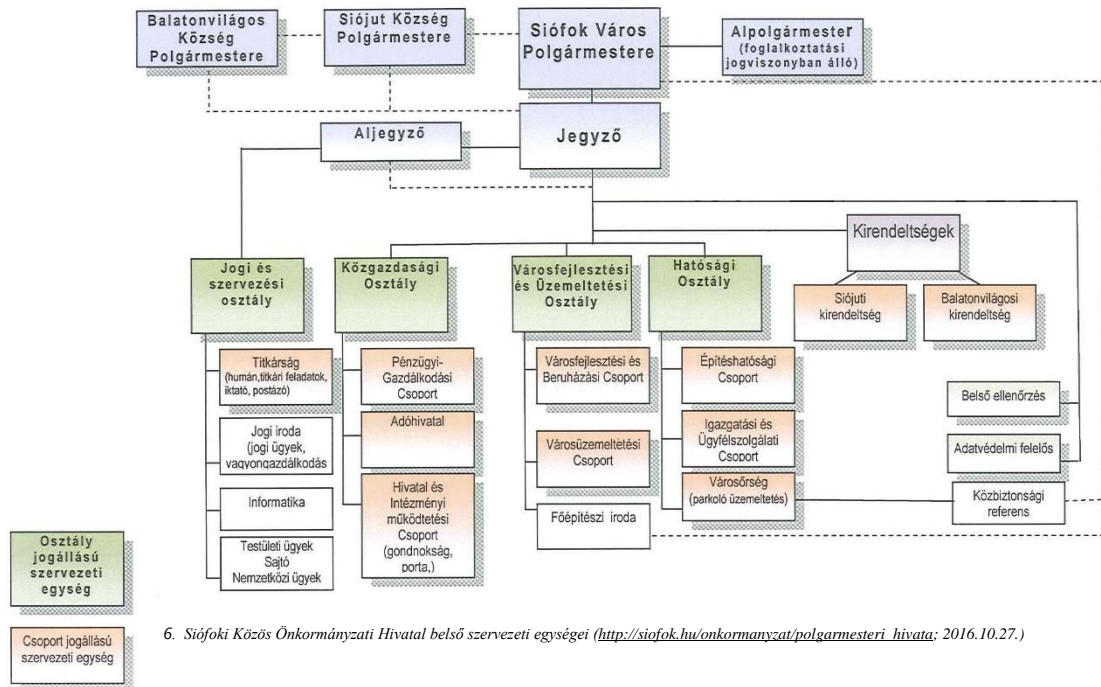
Balatonvilágos Község Polgármestere

Siójut Község Polgármestere

Siófok Város Polgármestere

Alpolgármester (foglalkoztatási jogviszonyban álló)

Aljegyző

Jegyző

Kirendeltségek

Siójuti kirendeltség

Balatonvilágosi kirendeltség

Jogi és szervezési osztály

Közgazdasági Osztály

Városfejlesztési és Üzemeltetési Osztály

Hatósági Osztály

Titkárság (humán,titkári feladatok, iktató, postázó)

Jogi iroda (jogi ügyek, vagyongazdálkodás

Informatika

Testületi ügyek Sajtó Nemzetközi ügyek

Pénzügyi-Gazdálkodási Csoport

Adóhivatal

Hivatal és Intézményi működtetési Csoport (gondnokság, porta,)

Városfejlesztési és Beruházási Csoport

Városüzemeltetési Csoport

Főépítészi iroda

Építéshatósági Csoport

Igazgatási és Ügyfélszolgálati Csoport

Városőrség (parkoló üzemeltetés)

Belső ellenőrzés

Adatvédelmi felelős

Közbiztonsági referens

Osztály jogállású szervezeti egység

Csoport jogállású szervezeti egység

6. Siófoki Közös Önkormányzati Hivatal belső szervezeti egységei (http://siofok.hu/onkormanyzat/polgarmesteri_hivata; 2016.10.27.)